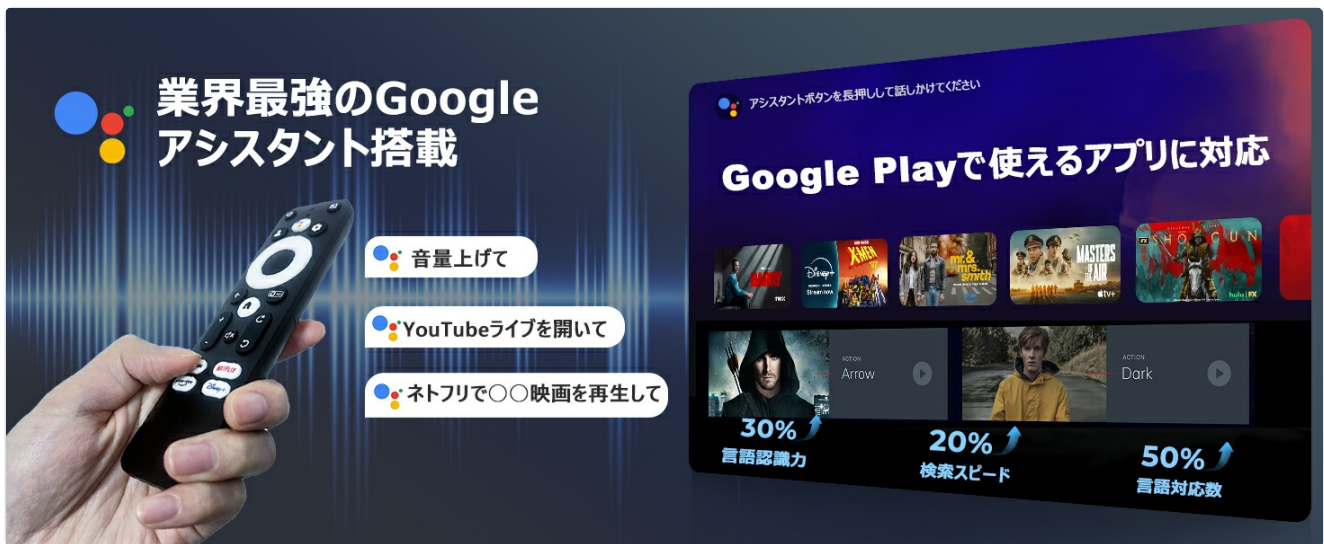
業界最強のGoogle
アシスタント搭載

音量上げて

YouTubeライブを開いて

ネトフリで〇〇映画を再生して

アシスタントボタンを長押しして話しかけてください

Google Playで使えるアプリに対応

NETFLIX

Disney+

X-MEN

mr. & mrs. smith

MASTERS OF THE AIR

SHOGUN

ACTION
Arrow

ACTION
Dark

30%
言語認識力

20%
検索スピード

50%
言語対応数